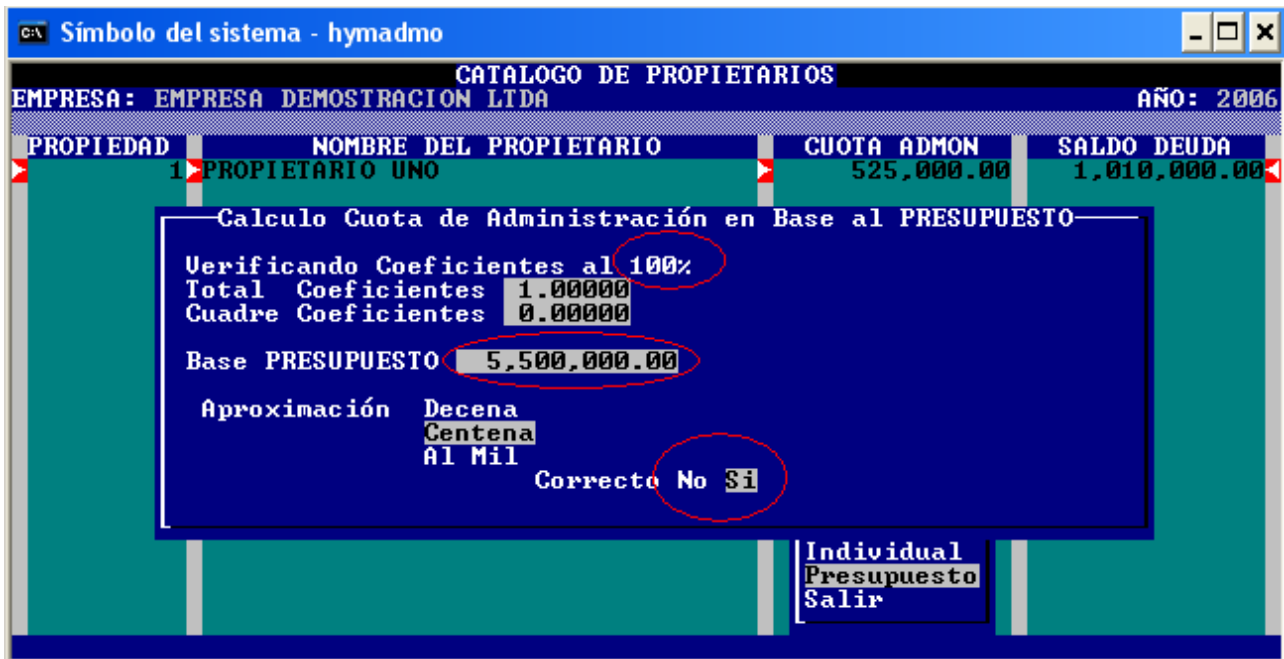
Símbolo del sistema - hymadmo

CATALOGO DE PROPIETARIOS
EMPRESA: EMPRESA DEMOSTRACION LTDA
AÑO: 2006

| PROPIEDAD | NOMBRE DEL PROPIETARIO | CUOTA ADMON | SALDO DEUDA |
|---|---|---|---|
| 1 | PROPIETARIO UNO | 525,000.00 | 1,010,000.00 |

Calculo Cuota de Administración en Base al PRESUPUESTO

Verificando Coeficientes al 100%
Total Coeficientes 1.00000
Cuadre Coeficientes 0.00000

Base PRESUPUESTO 5,500,000.00

Aproximación Decena
Centena
Al Mil
Correcto No Si

Individual
Presupuesto
Salir